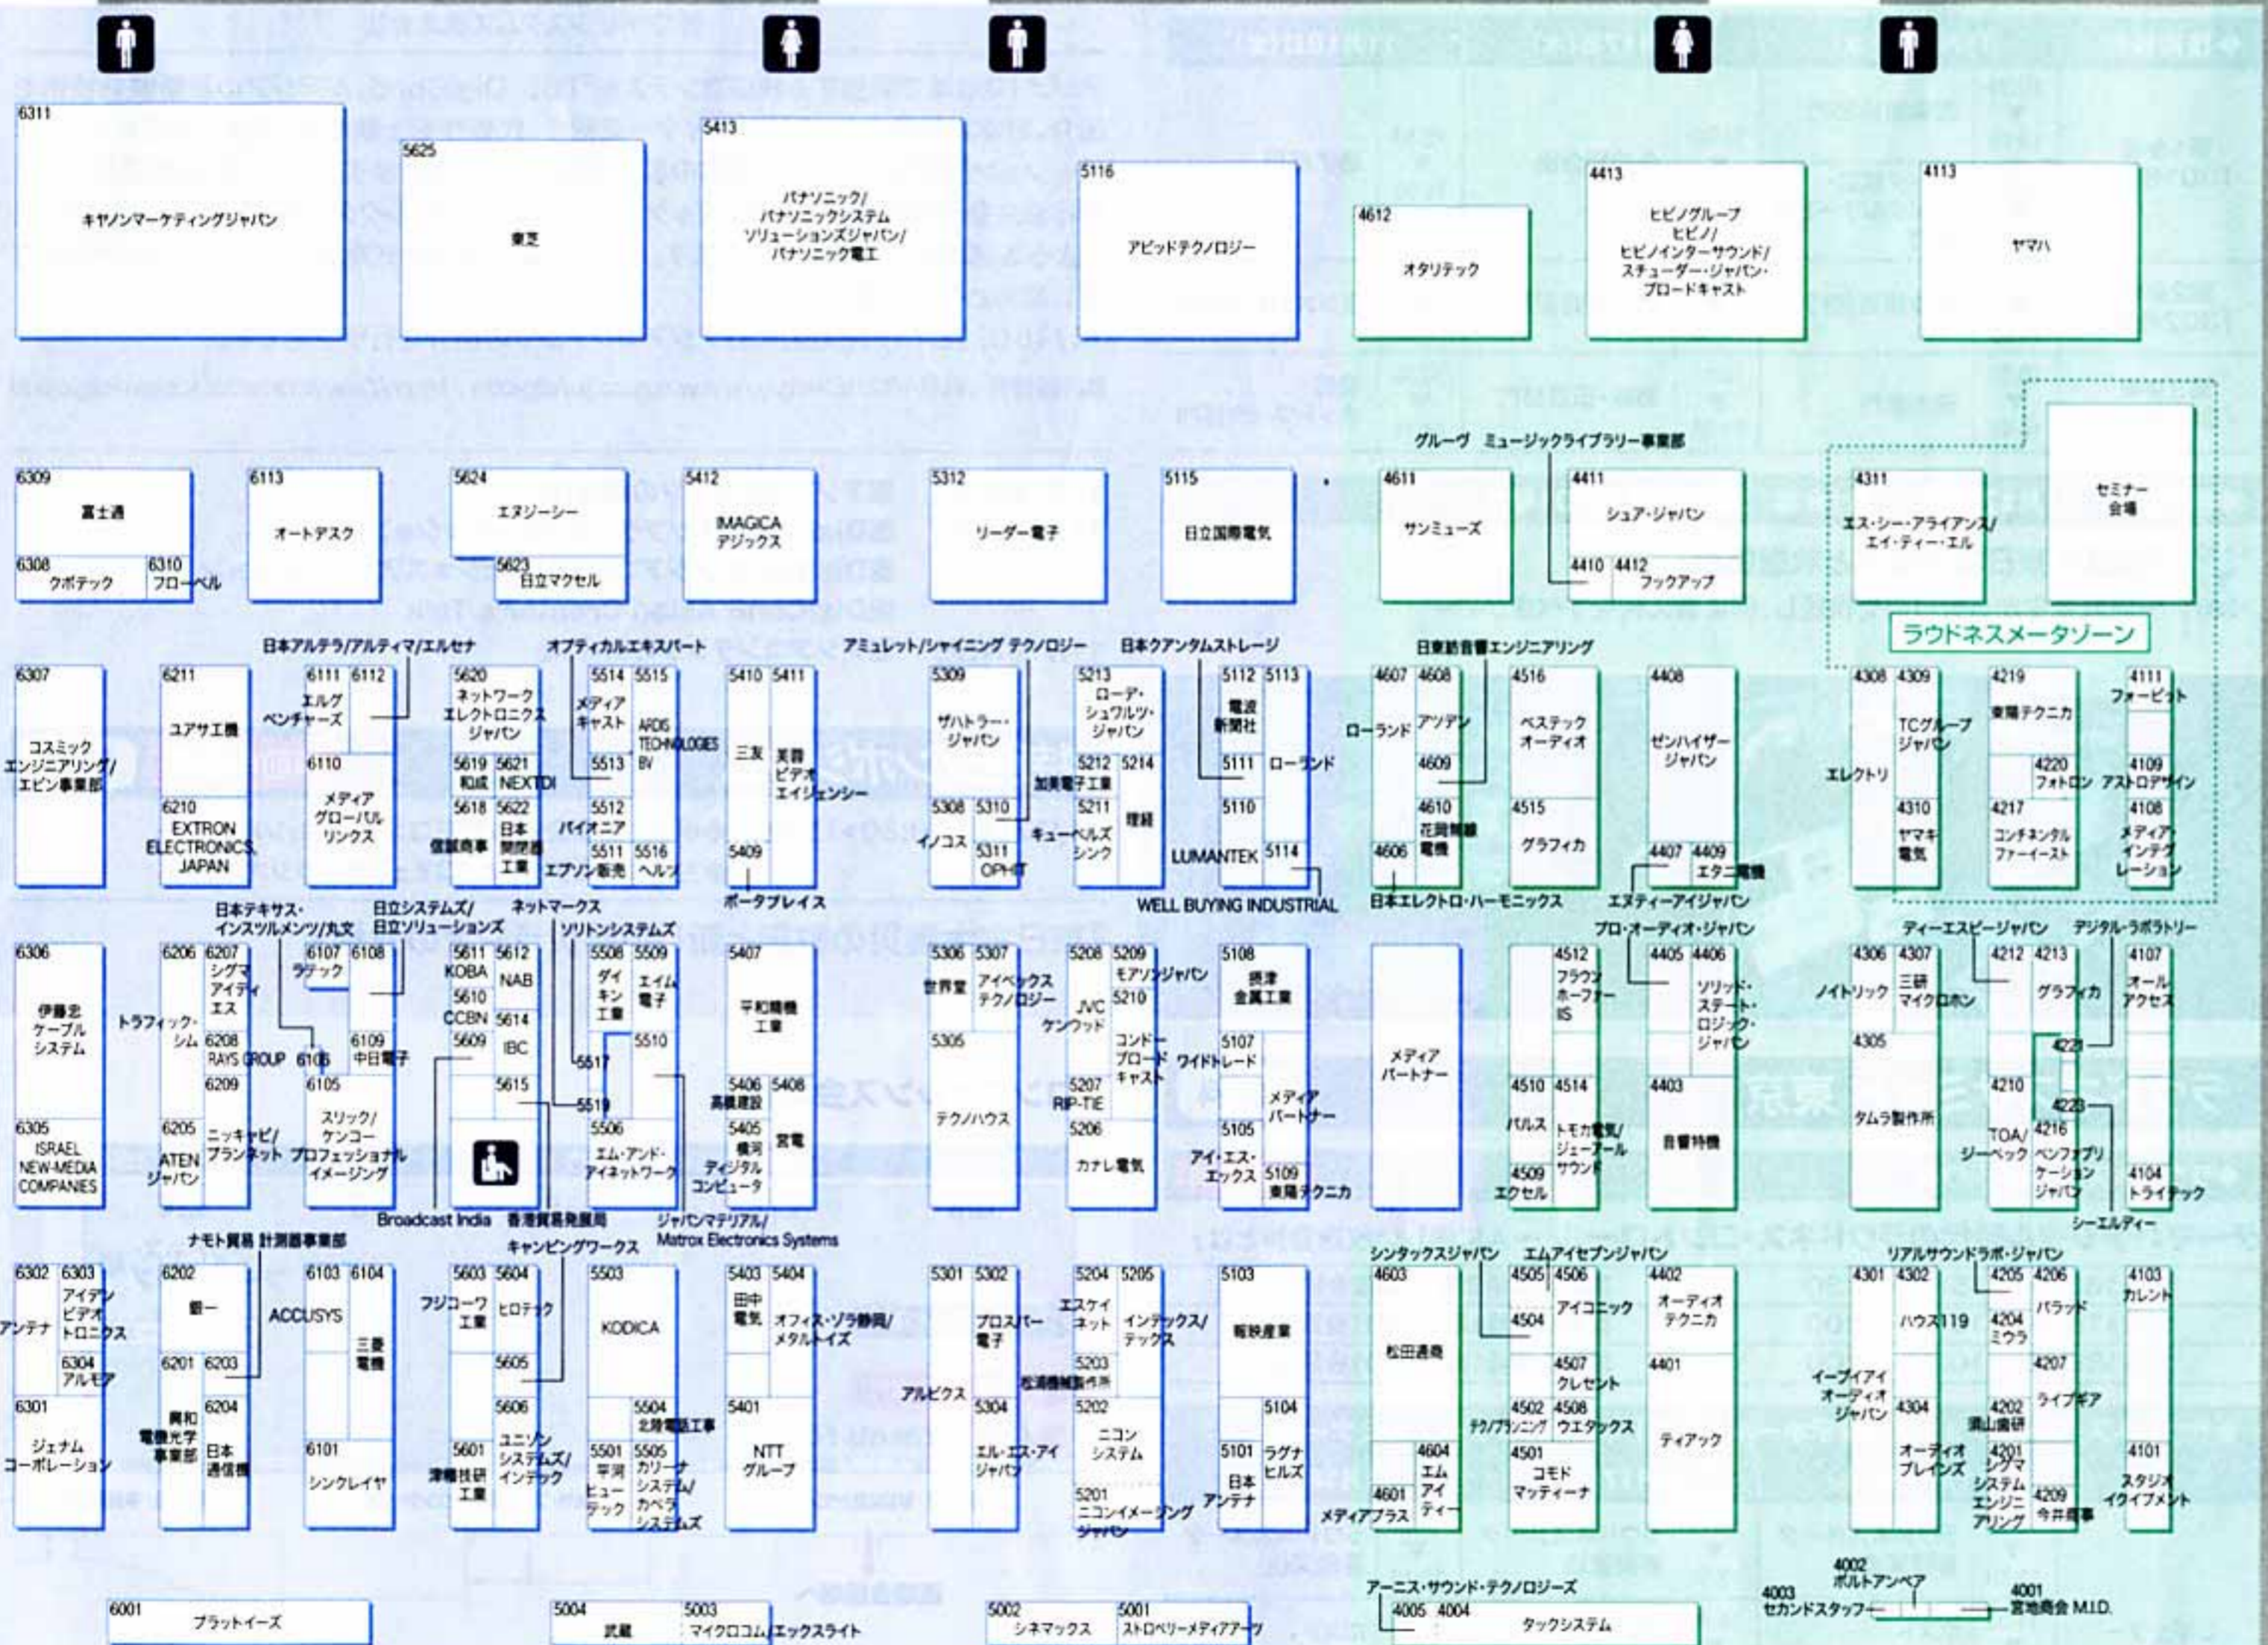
6311
キヤノンマーケティングジャパン

5625
東芝

5413
パナソニック/パナソニックシステムソリューションズジャパン/パナソニック電工

5116
アビッドテクノロジー

4612
オタリテック

4413
ヒビノグループ ヒビノ/ヒビノインターサウンド/スチューダー・ジャパン・ブロードキャスト

4113
ヤマハ

6309 富士通
6308 クボテック
6310 フローベル
6113 オートデスク
5624 エヌジーシー
5623 日立マクセル
5412 IMAGICA デジックス
5312 リーダー電子
5115 日立国際電気

グルーヴ　ミュージックライブラリー事業部
4611 サンミューズ
4411 シュア・ジャパン
4410 4412 フックアップ
4311 エス・シー・アライアンス/エイ・ティー・エル
セミナー会場
ラウドネスメータゾーン

日本アルテラ/アルティマ/エルセナ
オプティカルエキスパート
アミュレット/シャイニング テクノロジー
日本クアンタムストレージ
日本放送音響エンジニアリング

6307 コスミックエンジニアリング/エビン事業部
6211 ユアサ工機
6210 EXTRON ELECTRONICS JAPAN
6111 6112 エルグベンチャーズ
6110 メディアグローバルリンクス
5620 ネットワークエレクトロニクスジャパン
5619 和成 5621 NEXTDI
5618 信誠商事 5622 日本関際工業
5514 5515 メディアキャスト ARDIS TECHNOLOGIES BV
5513
5512 パイオニア
5511 エプソン販売 5516 ヘルツ
5410 5411 三友 芙蓉ビデオエイジェンシー
5409
ポータプレイス
5309 ザハトラー・ジャパン
5308 5310 イノコス
5311 OPHIT
5213 ローデ・シュワルツ・ジャパン
5212 5214 加賀電子工業 理経
5211 キューベルズシンク
5112 5113 電波新聞社
5111 ローランド
5110
LUMANTEK 5114
WELL BUYING INDUSTRIAL
4607 4608 ローランド アツデン
4609
4610 花岡無線電機
4606
日本エレクトロ・ハーモニックス
4516 ベステックオーディオ
4515 グラフィカ
4408 ゼンハイザージャパン
4407 4409 エタニ電機
エヌティーアイジャパン
4308 4309 エレクトリ TCグループジャパン
4310 ヤマキ電気
4219 東陽テクニカ
4220 フォトロン
4217 コンチネンタルファーイースト
4111 フォービット
4109 アストロデザイン
4108 メディアインテグレーション

日本テキサス・インスツルメンツ/丸文
日立システムズ/日立ソリューションズ
ネットマークス
ソリトンシステムズ
プロ・オーディオ・ジャパン
ティーエスピージャパン
デジタル・ラボラトリー

6306 伊藤忠ケーブルシステム
6305 ISRAEL NEW-MEDIA COMPANIES
6206 6207 トラフィック・シム シグマアイティエス
6208 RAYS GROUP
6209
6205 ATENジャパン ニッキャビ/フランネット
6107 6108 ラテック
6109 中日電子
6106
6105 スリック/ケンコープロフェッショナルイメージング
5611 5612 KOBA NAB
5610 CCBN 5614
5609 IBC
5615
5508 5509 ダイキン工業 エイム電子
5510
5517
5519
5506 エム・アンド・アイネットワーク
5407 平和精機工業
5406 5408 高暁産設
5405 槇河ディジタルコンピュータ 宮電
5306 5307 世界堂 アイベックステクノロジー
5305 テクノハウス
5208 5209 JVCケンウッド モアソンジャパン
5210 コンドーブロードキャスト
5207 RIP-TIE
5206 カナレ電気
5108 摂津金属工業
5107 ワイドトレード
5106 メディアパートナー
5105 アイ・エス・エックス
5109 東陽テクニカ
メディアパートナー
4512 フラウンホーファー IIS
4510 4514 パルス トモカ電気/ジェーアールサウンド
4509 エクセル
4405 4406 ソリッド・ステート・ロジック・ジャパン
4403 音響特機
4306 4307 ノイトリック 三研マイクロホン
4305 タムラ製作所
4212 4213 グラフィカ
4221
4210 TOA/ジーベック
4223
4216 ベンファブリケーションジャパン
4107 オールアクセス
4104 トライテック
シーエルディー

Broadcast India　香港貿易発展局
ジャパンマテリアル/Matrox Electronics Systems
ナモト貿易 計測器事業部
キャンピングワークス
シンタックスジャパン　エムアイセブンジャパン
リアルサウンドラボ・ジャパン

6302 6303 アンテナ アイデンビデオトロニクス
6304 アルモア
6301 ジェナムコーポレーション
6202 朋一
6201 6203 興和電機光学事業部
6204 日本通信機
ACCUSYS
6103 6104 三菱電機
6101 シンクレイヤ
5603 5604 フジコーワ工業 ヒロテック
5605
5606 ユニゾンシステムズ/インテック
5601 津輪技研工業
5503 KODICA
5504 北陸電話工事
5501 5505 平河ヒューテック カリーナシステム/カペラシステムズ
5403 5404 田中電気 オフィス・ゾラ静岡/メタルトイズ
5401 NTTグループ
5301 5302 アルビクス プロスパー電子
5304 エル・エス・アイジャパン
5204 5205 エスケイネット インデックス/テックス
5203 松浦機械製作所
5202 ニコンシステム
5201 ニコンイメージングジャパン
5103 報映産業
5104 ラグナヒルズ
5101 日本アンテナ
4603 松田通商
4604 エムアイティー
4601 メディアプラス
4505 4506 アイコニック
4504
4507 クレセント
4502 4508 テクノプランニング ウエタックス
4501 コモドマッティーナ
4402 オーディオテクニカ
4401 ティアック
4301 4302 イーブイアイオーディオジャパン ハウス119
4304 オーディオプレインズ
4205 4206 パラッド
4204 ミウラ
4207 ライブギア
4202 須山歯研
4201 シグマシステムエンジニアリング
4209 今井産業
4103 カレント
4101 スタジオイクイプメント

6001 プラットイーズ
5004 武蔵
5003 マイクロコム エックスライト
5002 シネマックス
5001 ストロベリーメディアアーツ
アーニス・サウンド・テクノロジーズ
4005 4004 タックシステム
4002 ボルトアンペア
4003 セカンドスタッフ
4001 宮地商会 M.I.D.